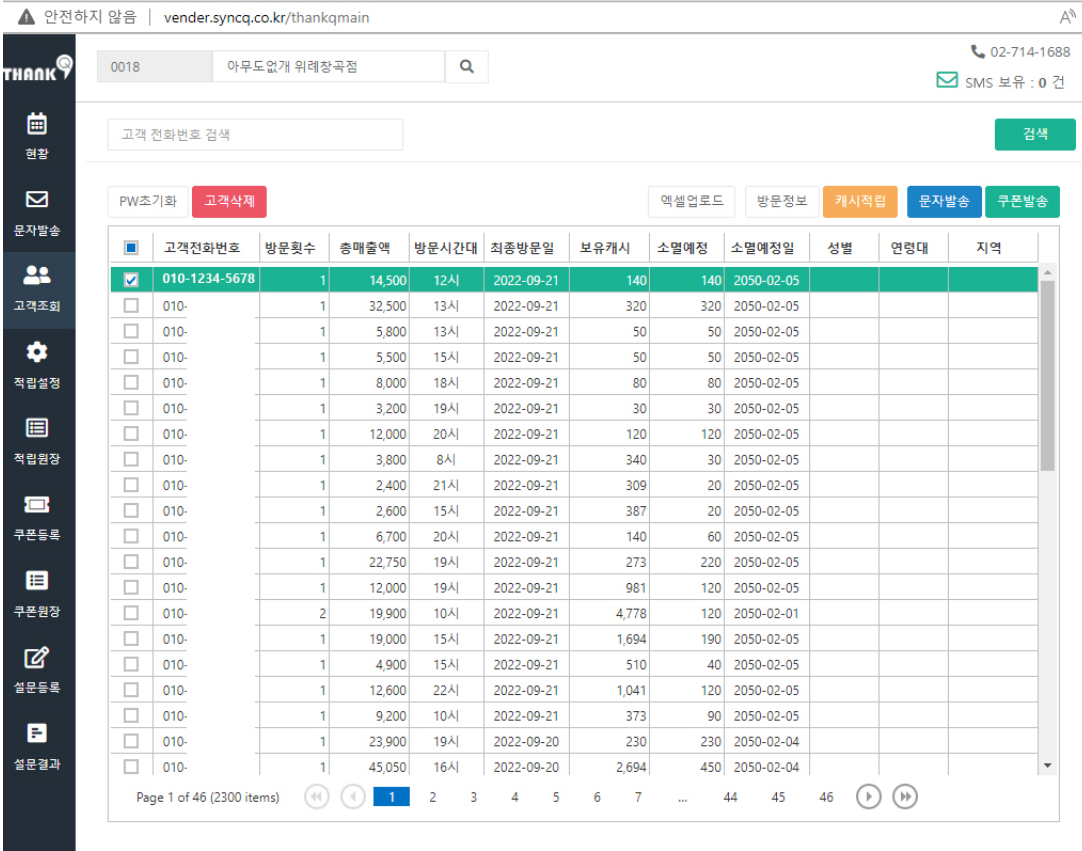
안전하지 않음 | vender.syncq.co.kr/thankqmain

THANK

현황
문자발송
고객조회
적립설정
적립원장
쿠폰등록
쿠폰원장
설문등록
설문결과

0018 아무도없개 위례창곡점

02-714-1688
SMS 보유 : 0 건

고객 전화번호 검색
검색

PW초기화 고객삭제
엑셀업로드 방문정보 캐시적립 문자발송 쿠폰발송

| | 고객전화번호 | 방문횟수 | 총매출액 | 방문시간대 | 최종방문일 | 보유캐시 | 소멸예정 | 소멸예정일 | 성별 | 연령대 | 지역 |
|---|---|---|---|---|---|---|---|---|---|---|---|
| ☑ | 010-1234-5678 | 1 | 14,500 | 12시 | 2022-09-21 | 140 | 140 | 2050-02-05 | | | |
| ☐ | 010- | 1 | 32,500 | 13시 | 2022-09-21 | 320 | 320 | 2050-02-05 | | | |
| ☐ | 010- | 1 | 5,800 | 13시 | 2022-09-21 | 50 | 50 | 2050-02-05 | | | |
| ☐ | 010- | 1 | 5,500 | 15시 | 2022-09-21 | 50 | 50 | 2050-02-05 | | | |
| ☐ | 010- | 1 | 8,000 | 18시 | 2022-09-21 | 80 | 80 | 2050-02-05 | | | |
| ☐ | 010- | 1 | 3,200 | 19시 | 2022-09-21 | 30 | 30 | 2050-02-05 | | | |
| ☐ | 010- | 1 | 12,000 | 20시 | 2022-09-21 | 120 | 120 | 2050-02-05 | | | |
| ☐ | 010- | 1 | 3,800 | 8시 | 2022-09-21 | 340 | 30 | 2050-02-05 | | | |
| ☐ | 010- | 1 | 2,400 | 21시 | 2022-09-21 | 309 | 20 | 2050-02-05 | | | |
| ☐ | 010- | 1 | 2,600 | 15시 | 2022-09-21 | 387 | 20 | 2050-02-05 | | | |
| ☐ | 010- | 1 | 6,700 | 20시 | 2022-09-21 | 140 | 60 | 2050-02-05 | | | |
| ☐ | 010- | 1 | 22,750 | 19시 | 2022-09-21 | 273 | 220 | 2050-02-05 | | | |
| ☐ | 010- | 1 | 12,000 | 19시 | 2022-09-21 | 981 | 120 | 2050-02-05 | | | |
| ☐ | 010- | 2 | 19,900 | 10시 | 2022-09-21 | 4,778 | 120 | 2050-02-01 | | | |
| ☐ | 010- | 1 | 19,000 | 15시 | 2022-09-21 | 1,694 | 190 | 2050-02-05 | | | |
| ☐ | 010- | 1 | 4,900 | 15시 | 2022-09-21 | 510 | 40 | 2050-02-05 | | | |
| ☐ | 010- | 1 | 12,600 | 22시 | 2022-09-21 | 1,041 | 120 | 2050-02-05 | | | |
| ☐ | 010- | 1 | 9,200 | 10시 | 2022-09-21 | 373 | 90 | 2050-02-05 | | | |
| ☐ | 010- | 1 | 23,900 | 19시 | 2022-09-20 | 230 | 230 | 2050-02-04 | | | |
| ☐ | 010- | 1 | 45,050 | 16시 | 2022-09-20 | 2,694 | 450 | 2050-02-04 | | | |

Page 1 of 46 (2300 items) 1 2 3 4 5 6 7 ... 44 45 46